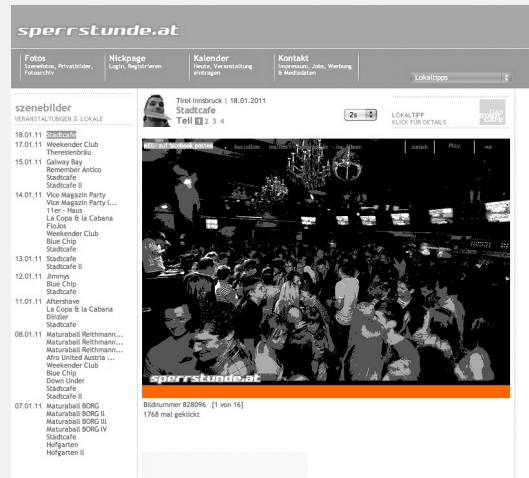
sperrstunde.at

Fotos
Szenefotos, Privatbilder, Fotoarchiv

Nickpage
Login, Registrieren

Kalender
Heute, Veranstaltung eintragen

Kontakt
Impressum, Jobs, Werbung & Mediadaten

Lokaltipps

szenebilder
VERANSTALTUNGEN & LOKALE

18.01.11 Stadtcafe
17.01.11 Weekender Club
Theresienbräu
15.01.11 Galway Bay
Remember Antico
Stadtcafe
Stadtcafe II
14.01.11 Vice Magazin Party
Vice Magazin Party I...
11er - Haus
La Copa & la Cabana
FloJos
Weekender Club
Blue Chip
Stadtcafe
13.01.11 Stadtcafe
Stadtcafe II
12.01.11 Jimmys
Blue Chip
Stadtcafe
11.01.11 Aftershave
La Copa & la Cabana
Dinzler
Stadtcafe
08.01.11 Maturaball Reithmann...
Maturaball Reithmann...
Maturaball Reithmann...
Afro United Austria ...
Weekender Club
Blue Chip
Down Under
Stadtcafe
Stadtcafe II
07.01.11 Maturaball BORG
Maturaball BORG II
Maturaball BORG III
Maturaball BORG IV
Stadtcafe
Hofgarten
Hofgarten II

Tirol Innsbruck | 18.01.2011
Stadtcafe
Teil 1 2 3 4

2s

LOKALTIPP
KLICK FÜR DETAILS

auf facebook posten
bestellen
zurück
Play
vor

sperrstunde.at

Bildnummer 828096 [1 von 16]
1768 mal geklickt